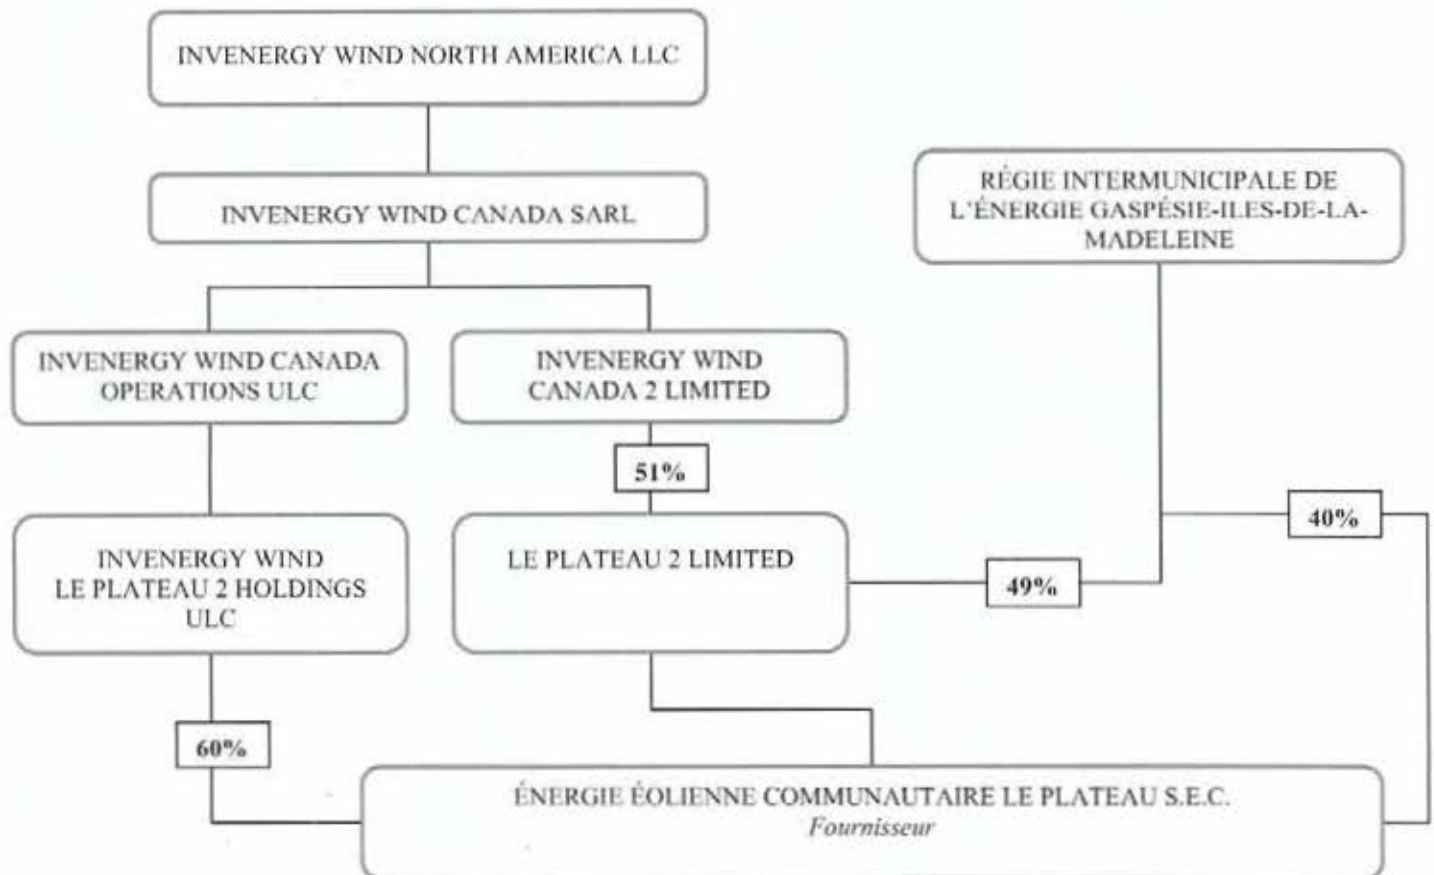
INVENERGY WIND NORTH AMERICA LLC

INVENERGY WIND CANADA SARL

RÉGIE INTERMUNICIPALE DE L'ÉNERGIE GASPÉSIE-ILES-DE-LA-MADELEINE

INVENERGY WIND CANADA OPERATIONS ULC

INVENERGY WIND CANADA 2 LIMITED

51%

INVENERGY WIND LE PLATEAU 2 HOLDINGS ULC

LE PLATEAU 2 LIMITED

49%

40%

60%

ÉNERGIE ÉOLIENNE COMMUNAUTAIRE LE PLATEAU S.E.C.
Fournisseur